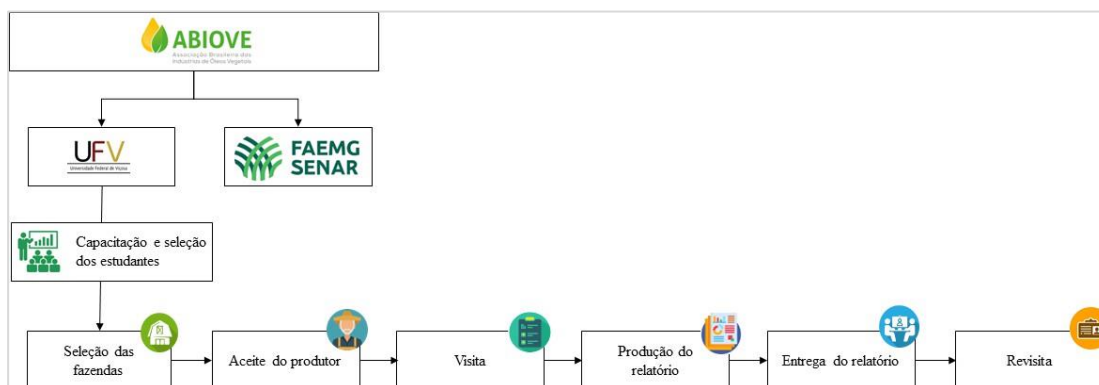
ABIOVE
Associação Brasileira das Indústrias de Óleos Vegetais

UFV
Universidade Federal de Viçosa

FAEMG
SENAR

Capacitação e seleção dos estudantes

Seleção das fazendas

Aceite do produtor

Visita

Produção do relatório

Entrega do relatório

Revisita